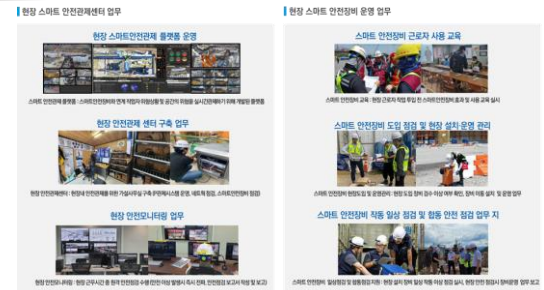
현장 스마트 안전관제센터 업무

현장 스마트안전관제 플랫폼 운영

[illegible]

현장 안전관제 센터 구축 업무

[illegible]

현장 안전모니터링 업무

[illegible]

현장 스마트 안전장비 운영 업무

스마트 안전장비 근로자 사용 교육

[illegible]

스마트 안전장비 도입 점검 및 현장 설치·운영 관리

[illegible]

스마트 안전장비 작동 일상 점검 및 협동 안전 점검 업무 지

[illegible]